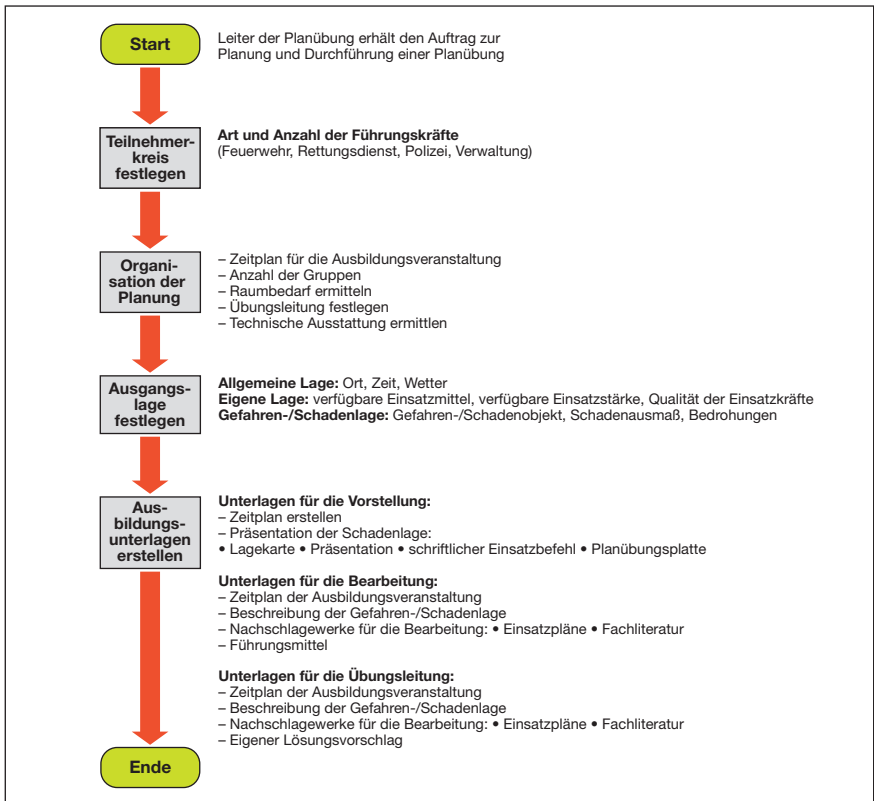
Start

Leiter der Planübung erhält den Auftrag zur Planung und Durchführung einer Planübung

Teilnehmerkreis festlegen

**Art und Anzahl der Führungskräfte**
(Feuerwehr, Rettungsdienst, Polizei, Verwaltung)

Organisation der Planung

– Zeitplan für die Ausbildungsveranstaltung
– Anzahl der Gruppen
– Raumbedarf ermitteln
– Übungsleitung festlegen
– Technische Ausstattung ermitteln

Ausgangslage festlegen

**Allgemeine Lage:** Ort, Zeit, Wetter
**Eigene Lage:** verfügbare Einsatzmittel, verfügbare Einsatzstärke, Qualität der Einsatzkräfte
**Gefahren-/Schadenlage:** Gefahren-/Schadenobjekt, Schadenausmaß, Bedrohungen

Ausbildungsunterlagen erstellen

**Unterlagen für die Vorstellung:**
– Zeitplan erstellen
– Präsentation der Schadenlage:
• Lagekarte • Präsentation • schriftlicher Einsatzbefehl • Planübungsplatte

**Unterlagen für die Bearbeitung:**
– Zeitplan der Ausbildungsveranstaltung
– Beschreibung der Gefahren-/Schadenlage
– Nachschlagewerke für die Bearbeitung: • Einsatzpläne • Fachliteratur
– Führungsmittel

**Unterlagen für die Übungsleitung:**
– Zeitplan der Ausbildungsveranstaltung
– Beschreibung der Gefahren-/Schadenlage
– Nachschlagewerke für die Bearbeitung: • Einsatzpläne • Fachliteratur
– Eigener Lösungsvorschlag

Ende